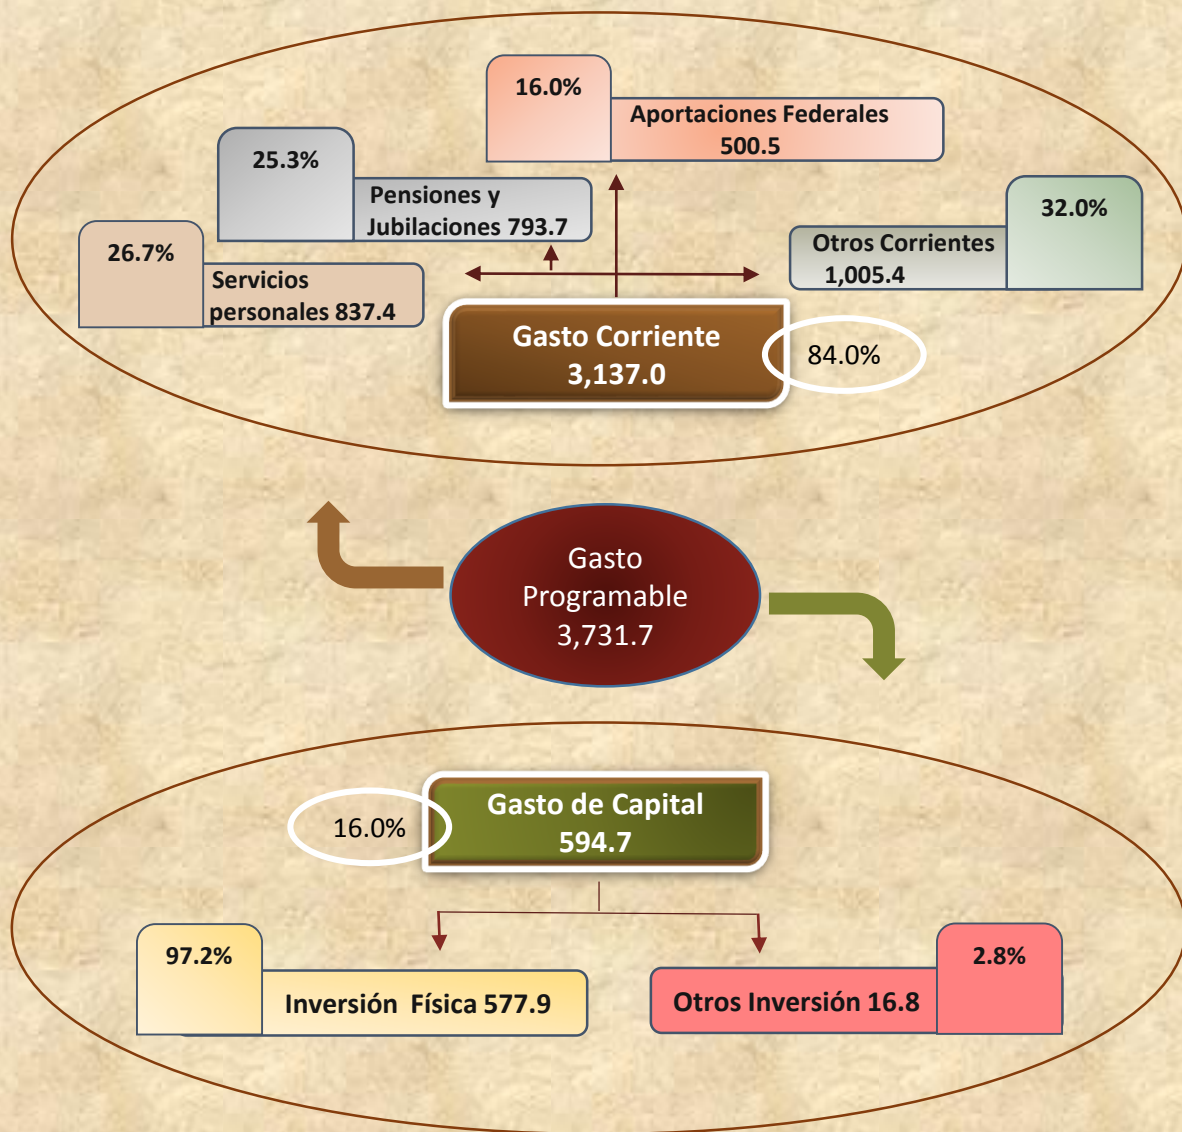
16.0%
Aportaciones Federales 500.5

25.3%
Pensiones y Jubilaciones 793.7

26.7%
Servicios personales 837.4

Otros Corrientes 1,005.4
32.0%

Gasto Corriente 3,137.0
84.0%

Gasto Programable 3,731.7

16.0%
Gasto de Capital 594.7

97.2%
Inversión Física 577.9

Otros Inversión 16.8
2.8%